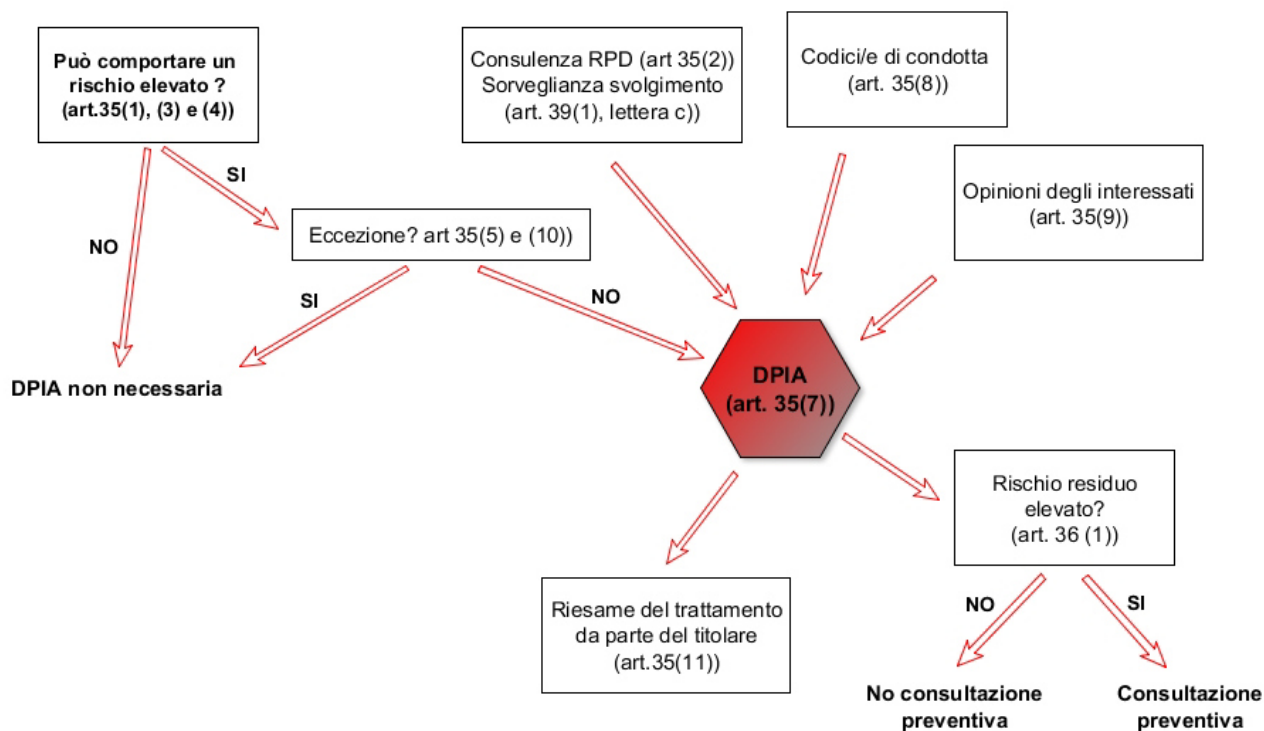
Può comportare un rischio elevato ? (art.35(1), (3) e (4))

Consulenza RPD (art 35(2)) Sorveglianza svolgimento (art. 39(1), lettera c))

Codici/e di condotta (art. 35(8))

Opinioni degli interessati (art. 35(9))

SI

NO

Eccezione? art 35(5) e (10))

SI

NO

DPIA non necessaria

DPIA (art. 35(7))

Rischio residuo elevato? (art. 36 (1))

Riesame del trattamento da parte del titolare (art.35(11))

NO

SI

No consultazione preventiva

Consultazione preventiva